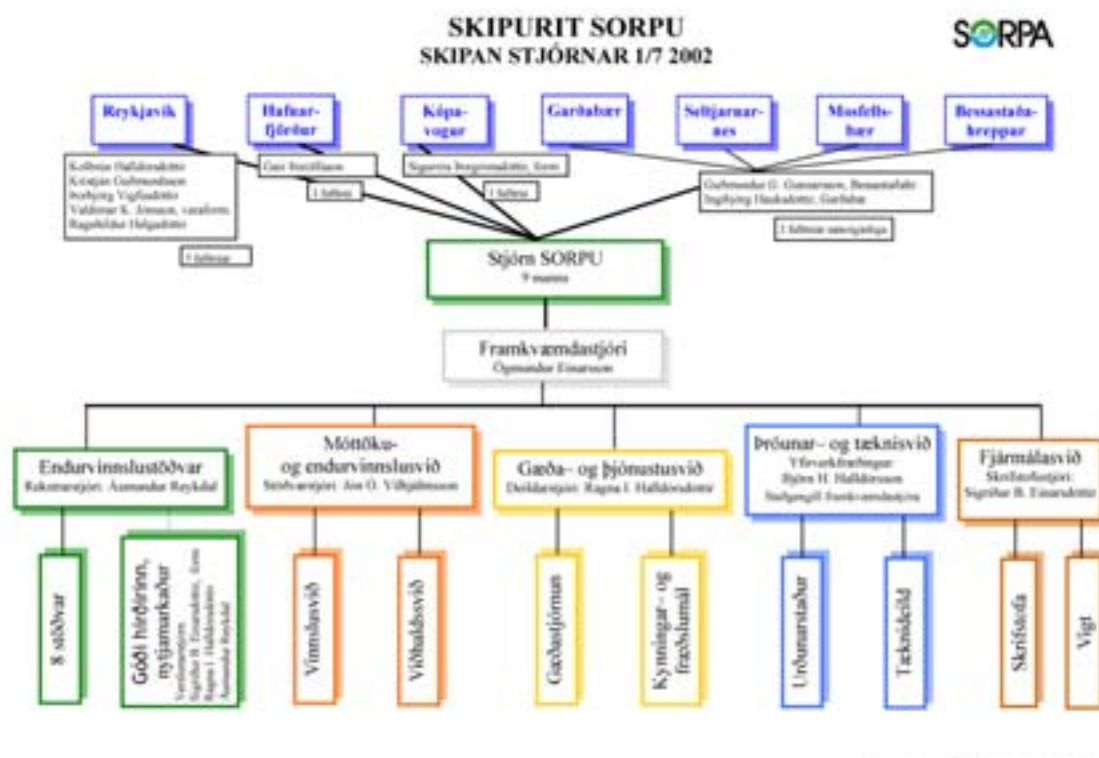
SKIPURIT SORPU
SKIPAN STJÓRNAR 1/7 2002

SORPA

Reykjavík

Hafnarfjörður

Kópavogur

Garðabær

Seltjarnarnes

Mosfellsbær

Bessastaðahreppur

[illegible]

Geir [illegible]

1 fulltrúi

Sigurrós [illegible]

1 fulltrúi

Guðmundur G. Gunnarsson, Bessastaðahr.
Ingibjörg Hauksdóttir, Garðabær

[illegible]

3 fulltrúar

Stjórn SORPU
9 manns

Framkvæmdastjóri
Ögmundur Einarsson

Endurvinnslustöðvar
Rekstrarstjóri: Ásmundur Reykdal

Móttöku- og endurvinnslusvið
Sviðsstjóri: Jón O. Vilhjálmsson

Gæða- og þjónustusvið
Deildarstjóri: Ragna I. Halldórsdóttir

Þróunar- og tæknisvið
Yfirverkfræðingur
Björn H. Halldórsson
Staðgengill framkvæmdastjóra

Fjármálasvið
Skrifstofustjóri:
Sigríður R. Einarsdóttir

8 stöðvar

Góði hirðirinn, nytjamarkaður
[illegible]

Vinnslusvið

Viðhaldssvið

Gæðastjórnun

Kynningar- og fræðslumál

Urðunarstaður

Tæknideild

Skrifstofa

Vigt